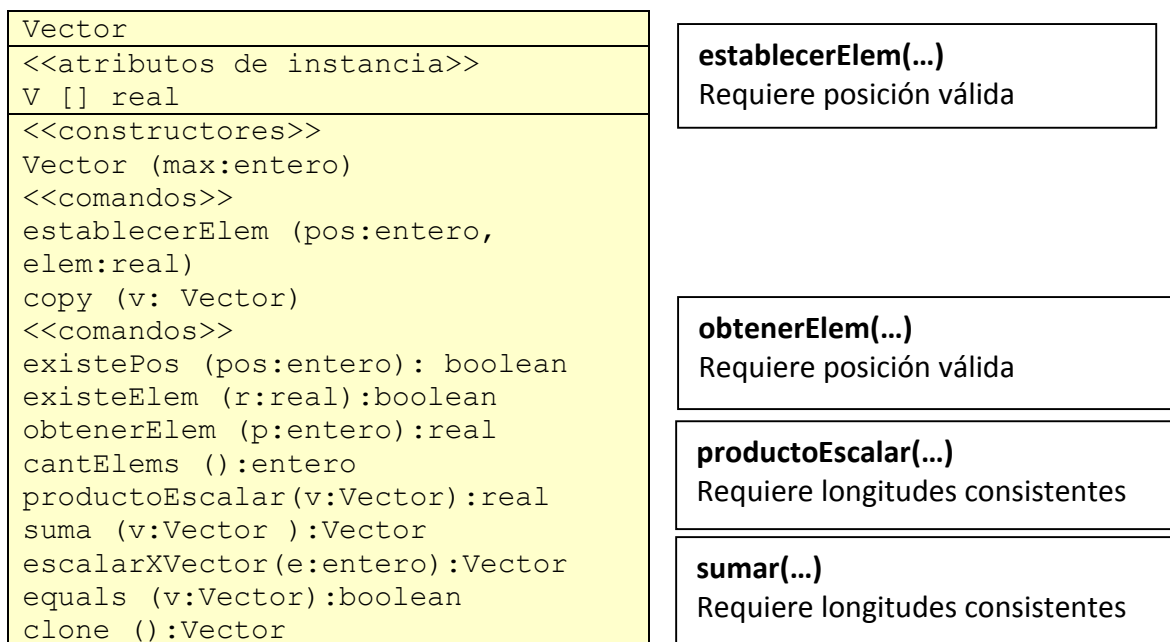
Vector

<<atributos de instancia>>
V [] real

<<constructores>>
Vector (max:entero)
<<comandos>>
establecerElem (pos:entero, elem:real)
copy (v: Vector)
<<comandos>>
existePos (pos:entero): boolean
existeElem (r:real):boolean
obtenerElem (p:entero):real
cantElems ():entero
productoEscalar(v:Vector):real
suma (v:Vector ):Vector
escalarXVector(e:entero):Vector
equals (v:Vector):boolean
clone ():Vector

**establecerElem(…)**
Requiere posición válida

**obtenerElem(…)**
Requiere posición válida

**productoEscalar(…)**
Requiere longitudes consistentes

**sumar(…)**
Requiere longitudes consistentes